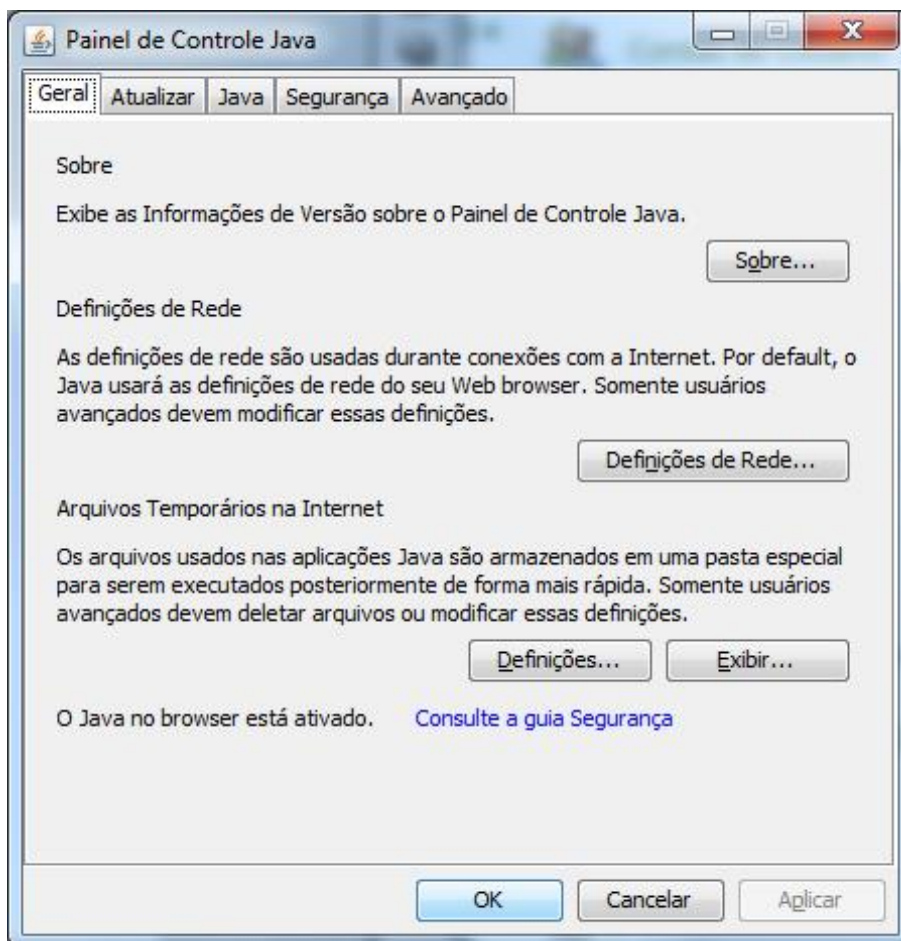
Painel de Controle Java

Geral | Atualizar | Java | Segurança | Avançado

Sobre

Exibe as Informações de Versão sobre o Painel de Controle Java.

Sobre...

Definições de Rede

As definições de rede são usadas durante conexões com a Internet. Por default, o Java usará as definições de rede do seu Web browser. Somente usuários avançados devem modificar essas definições.

Definições de Rede...

Arquivos Temporários na Internet

Os arquivos usados nas aplicações Java são armazenados em uma pasta especial para serem executados posteriormente de forma mais rápida. Somente usuários avançados devem deletar arquivos ou modificar essas definições.

Definições... Exibir...

O Java no browser está ativado. Consulte a guia Segurança

OK Cancelar Aplicar